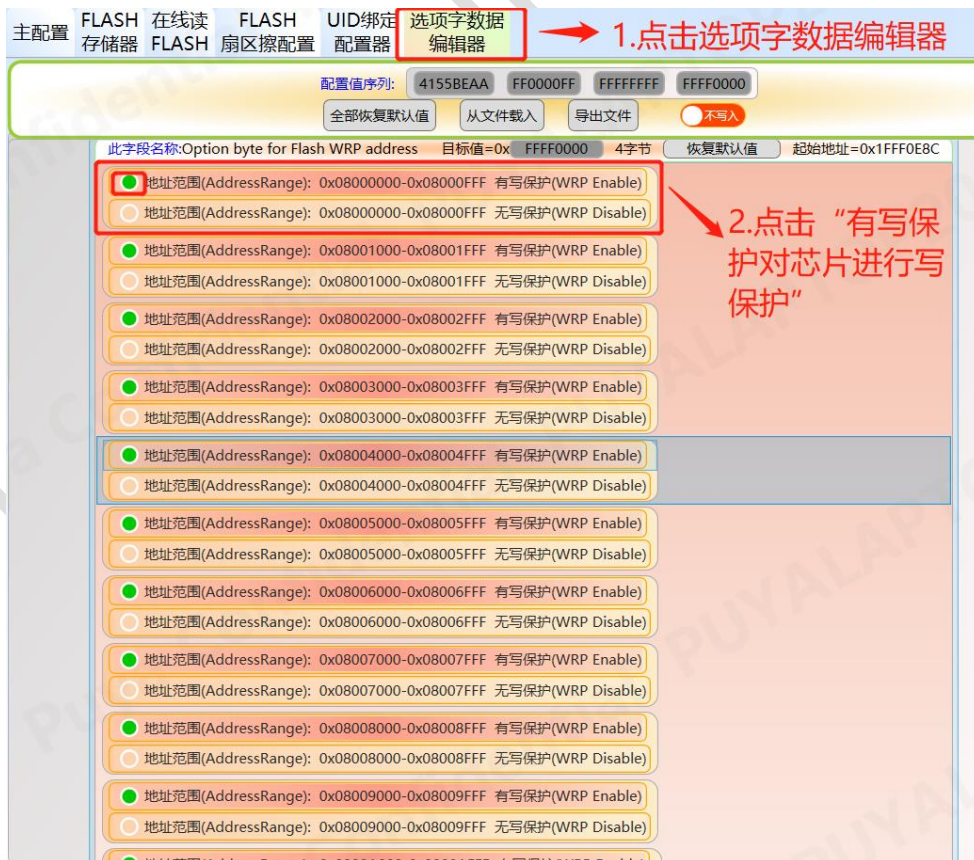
主配置 FLASH 存储器 在线读 FLASH FLASH 扇区擦配置 UID绑定 配置器 选项字数据 编辑器

1.点击选项字数据编辑器

配置值序列: 4155BEAA FF0000FF FFFFFFFF FFFF0000
全部恢复默认值 从文件载入 导出文件 不写入

此字段名称:Option byte for Flash WRP address 目标值=0x FFFF0000 4字节 恢复默认值 起始地址=0x1FFF0E8C

地址范围(AddressRange): 0x08000000-0x08000FFF 有写保护(WRP Enable)
地址范围(AddressRange): 0x08000000-0x08000FFF 无写保护(WRP Disable)

2.点击“有写保护对芯片进行写保护”

地址范围(AddressRange): 0x08001000-0x08001FFF 有写保护(WRP Enable)
地址范围(AddressRange): 0x08001000-0x08001FFF 无写保护(WRP Disable)
地址范围(AddressRange): 0x08002000-0x08002FFF 有写保护(WRP Enable)
地址范围(AddressRange): 0x08002000-0x08002FFF 无写保护(WRP Disable)
地址范围(AddressRange): 0x08003000-0x08003FFF 有写保护(WRP Enable)
地址范围(AddressRange): 0x08003000-0x08003FFF 无写保护(WRP Disable)
地址范围(AddressRange): 0x08004000-0x08004FFF 有写保护(WRP Enable)
地址范围(AddressRange): 0x08004000-0x08004FFF 无写保护(WRP Disable)
地址范围(AddressRange): 0x08005000-0x08005FFF 有写保护(WRP Enable)
地址范围(AddressRange): 0x08005000-0x08005FFF 无写保护(WRP Disable)
地址范围(AddressRange): 0x08006000-0x08006FFF 有写保护(WRP Enable)
地址范围(AddressRange): 0x08006000-0x08006FFF 无写保护(WRP Disable)
地址范围(AddressRange): 0x08007000-0x08007FFF 有写保护(WRP Enable)
地址范围(AddressRange): 0x08007000-0x08007FFF 无写保护(WRP Disable)
地址范围(AddressRange): 0x08008000-0x08008FFF 有写保护(WRP Enable)
地址范围(AddressRange): 0x08008000-0x08008FFF 无写保护(WRP Disable)
地址范围(AddressRange): 0x08009000-0x08009FFF 有写保护(WRP Enable)
地址范围(AddressRange): 0x08009000-0x08009FFF 无写保护(WRP Disable)
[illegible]

PUYALAP Confidential